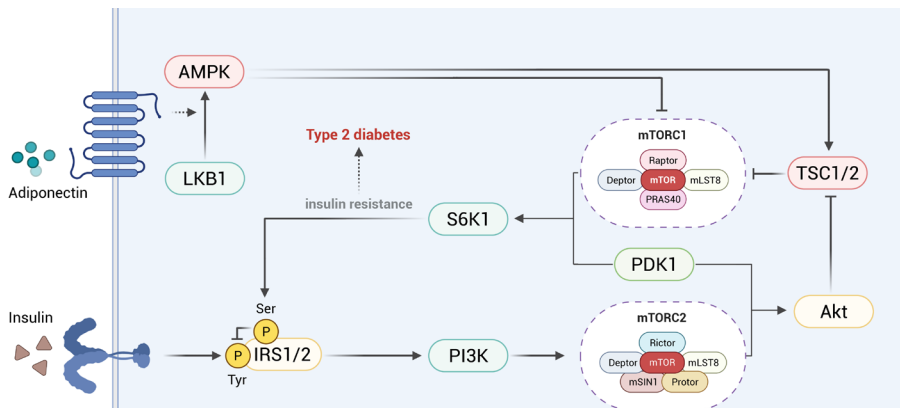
AMPK

LKB1

Adiponectin

Type 2 diabetes

insulin resistance

mTORC1

Raptor

Deptor

mTOR

mLST8

PRAS40

TSC1/2

S6K1

PDK1

Akt

Insulin

Ser

P

P

IRS1/2

Tyr

PI3K

mTORC2

Rictor

Deptor

mTOR

mLST8

mSIN1

Protor